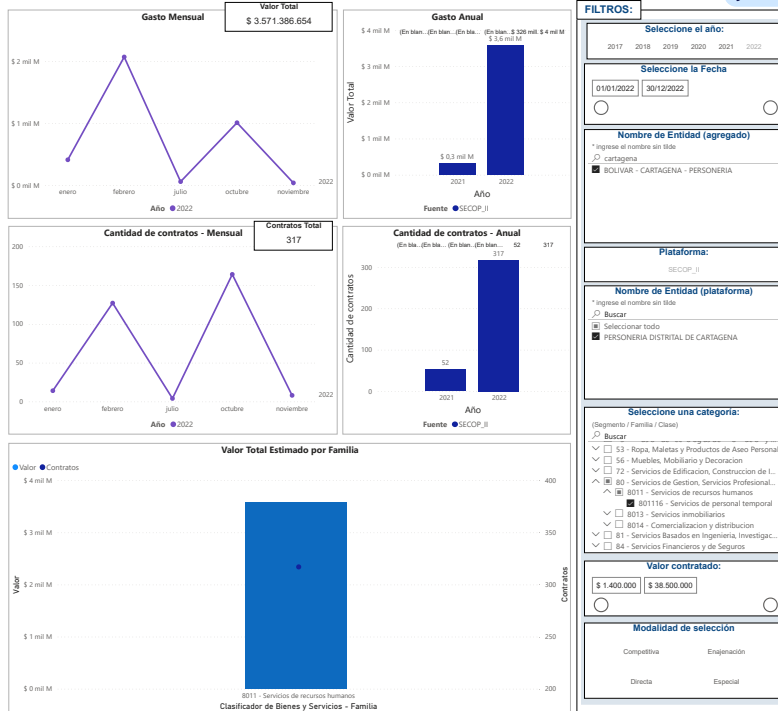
Gasto Mensual

Valor Total
$ 3.571.386.654

$ 2 mil M
$ 1 mil M
$ 0 mil M

enero febrero julio octubre noviembre
2022

Año ● 2022

Gasto Anual

(En blan... (En blan... (En blan... (En blan... $ 326 mill. $ 4 mil M
$ 3,6 mil M

$ 4 mil M
$ 3 mil M
$ 2 mil M
$ 1 mil M
$ 0 mil M

Valor Total

$ 0,3 mil M

2021 2022
Año

Fuente ● SECOP_II

FILTROS:

Seleccione el año:
2017 2018 2019 2020 2021 2022

Seleccione la Fecha
01/01/2022 30/12/2022

Nombre de Entidad (agregado)
* ingrese el nombre sin tilde
cartagena
BOLIVAR - CARTAGENA - PERSONERIA

Cantidad de contratos - Mensual

Contratos Total
317

200
150
100
50
0

enero febrero julio octubre noviembre
2022

Año ● 2022

Cantidad de contratos - Anual

(En bla... (En bla... (En bla... (En bla... 52 317

317

300
200
100
0

Cantidad de contratos

52

2021 2022
Año

Fuente ● SECOP_II

Plataforma:
SECOP_II

Nombre de Entidad (plataforma)
* ingrese el nombre sin tilde
Buscar
Seleccionar todo
PERSONERIA DISTRITAL DE CARTAGENA

Seleccione una categoría:
(Segmento / Familia / Clase)
Buscar
53 - Ropa, Maletas y Productos de Aseo Personal
56 - Muebles, Mobiliario y Decoracion
72 - Servicios de Edificacion, Construccion de I...
80 - Servicios de Gestion, Servicios Profesional...
8011 - Servicios de recursos humanos
801116 - Servicios de personal temporal
8013 - Servicios inmobiliarios
8014 - Comercializacion y distribucion
81 - Servicios Basados en Ingenieria, Investigac...
84 - Servicios Financieros y de Seguros

Valor Total Estimado por Familia

● Valor ● Contratos

$ 4 mil M
$ 3 mil M
$ 2 mil M
$ 1 mil M
$ 0 mil M

Valor

400
350
300
250
200

Contratos

8011 - Servicios de recursos humanos
Clasificador de Bienes y Servicios - Familia

Valor contratado:
$ 1.400.000 $ 38.500.000

Modalidad de selección
Competitiva Enajenación
Directa Especial